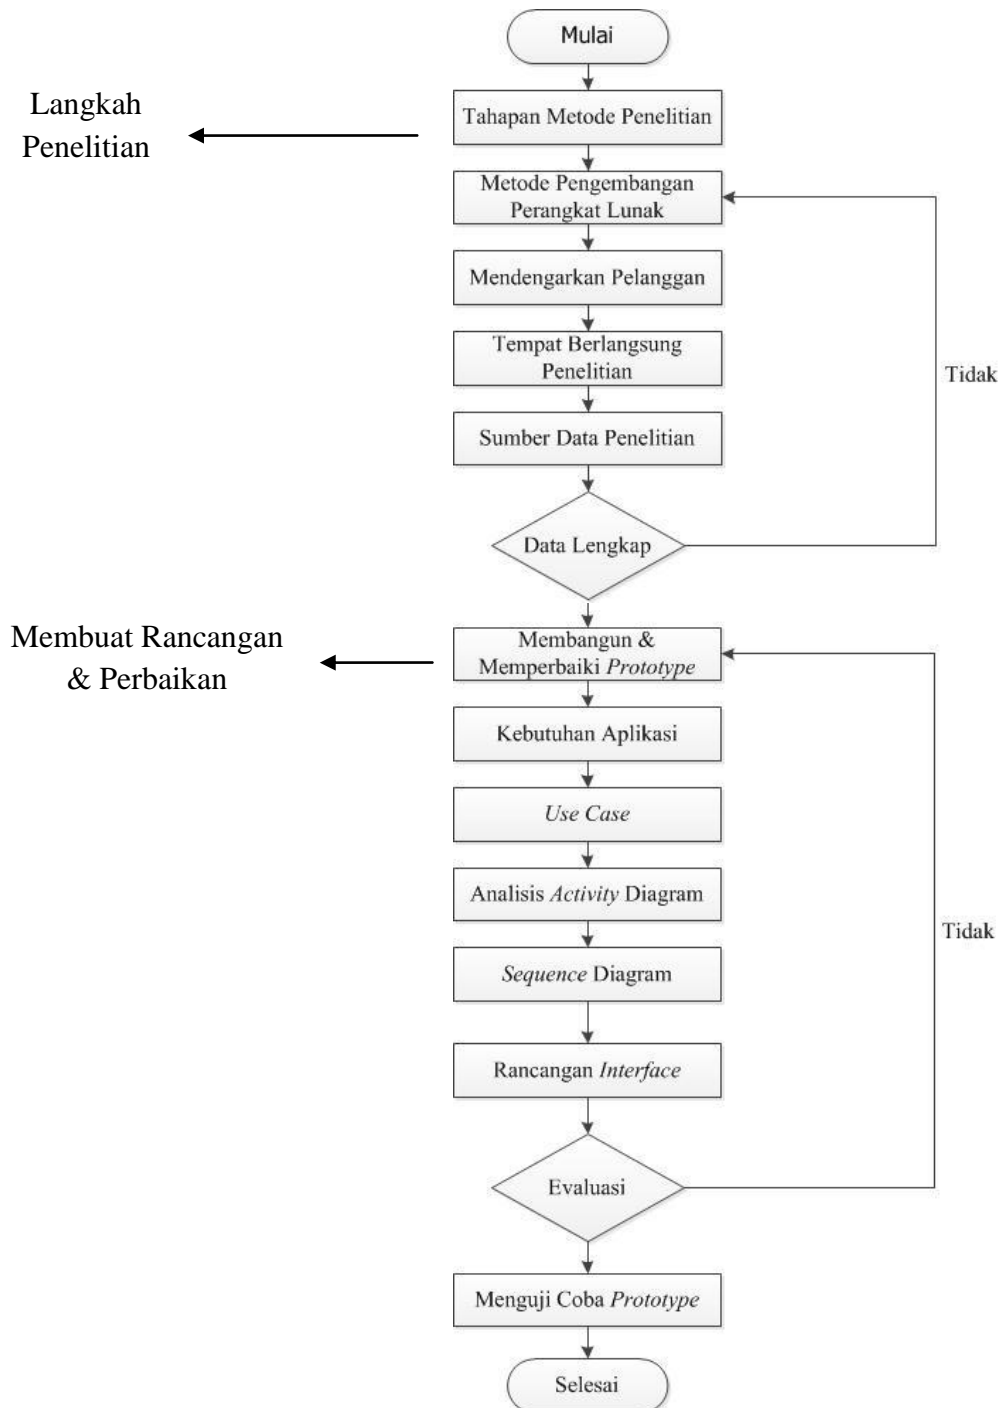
Mulai

Langkah Penelitian

Tahapan Metode Penelitian

Metode Pengembangan Perangkat Lunak

Mendengarkan Pelanggan

Tempat Berlangsung Penelitian

Tidak

Sumber Data Penelitian

Data Lengkap

Membuat Rancangan & Perbaikan

Membangun & Memperbaiki Prototype

Kebutuhan Aplikasi

Use Case

Analisis Activity Diagram

Tidak

Sequence Diagram

Rancangan Interface

Evaluasi

Menguji Coba Prototype

Selesai